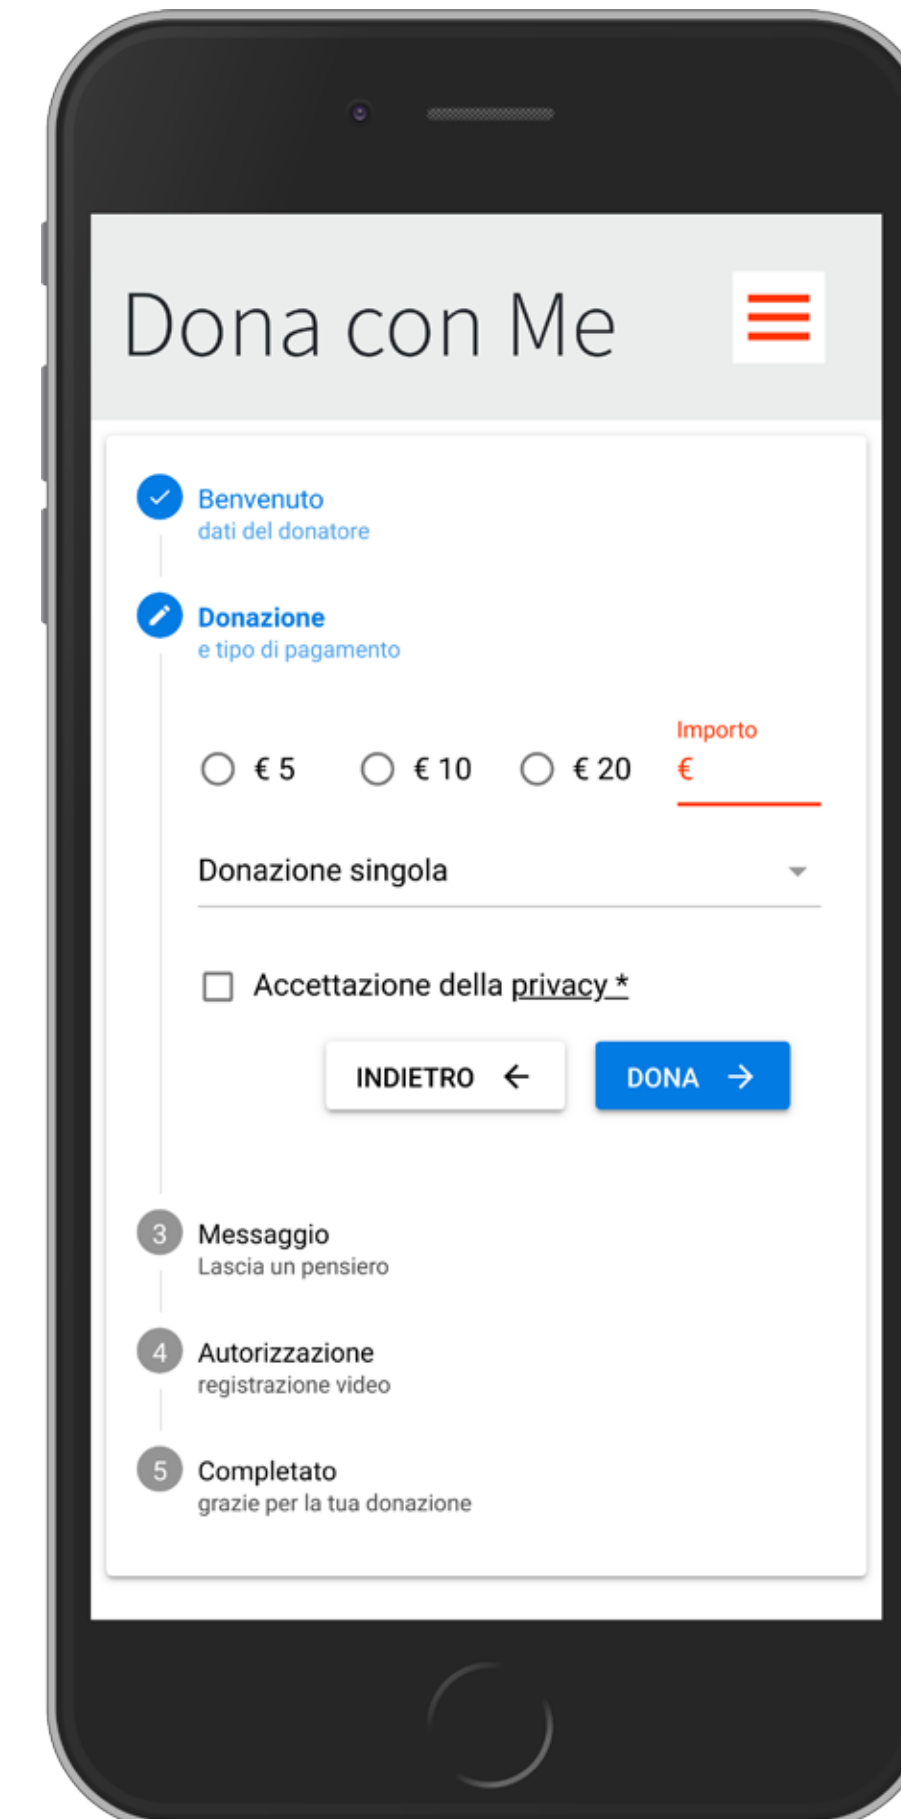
Dona con Me

Benvenuto
dati del donatore

Donazione
e tipo di pagamento

€ 5 € 10 € 20

Importo
€

Donazione singola

Accettazione della privacy *

INDIETRO

DONA

3 Messaggio
Lascia un pensiero

4 Autorizzazione
registrazione video

5 Completato
grazie per la tua donazione